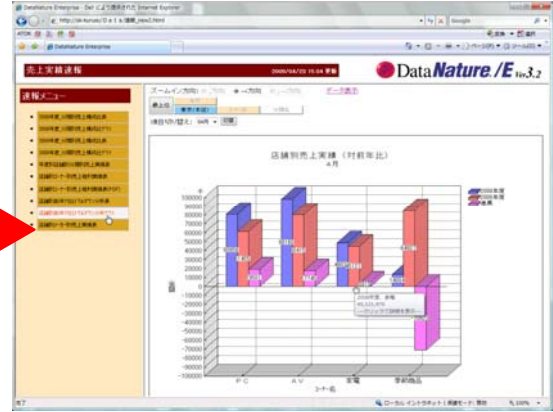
DataNature Enterprise - Dell によって提供された Internet Explorer

http://dn-kurusu/D a t a 速報_new2.html

Google

DataNature Enterprise

売上実績速報

2009/04/22 15:04 更新

DataNature./E Ver.3.2

速報メニュー

ズームイン方向: 一方向

データ表示

店舗別売上実績（対前年比）

4月

2008年度
2009年度
差異

P C

A V

家電

季節商品

コード名

2009年度、家電

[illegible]

ローカル イントラネット | 保護モード: 無効

100%